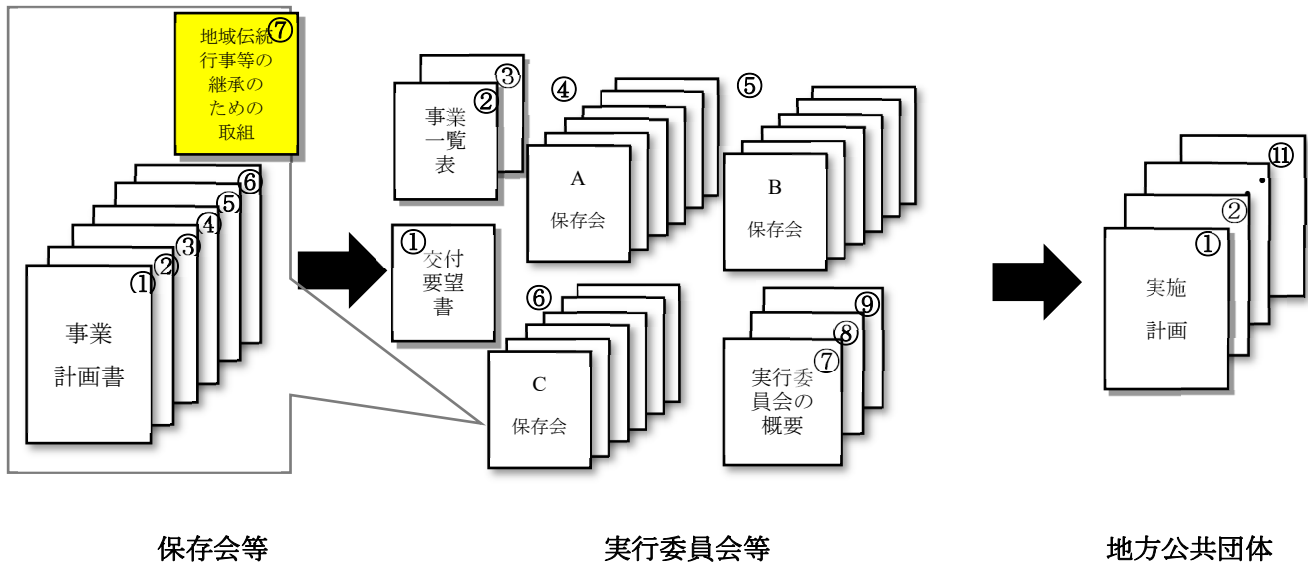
地域伝統行事等の継承のための取組 ⑦

⑥
⑤
④
③
②
①
事業計画書

③
②
事業一覧表

①
交付要望書

④
A
保存会

⑤
B
保存会

⑥
C
保存会

⑨
⑧
⑦
実行委員会の概要

⑪
・
②
①
実施計画

保存会等

実行委員会等

地方公共団体